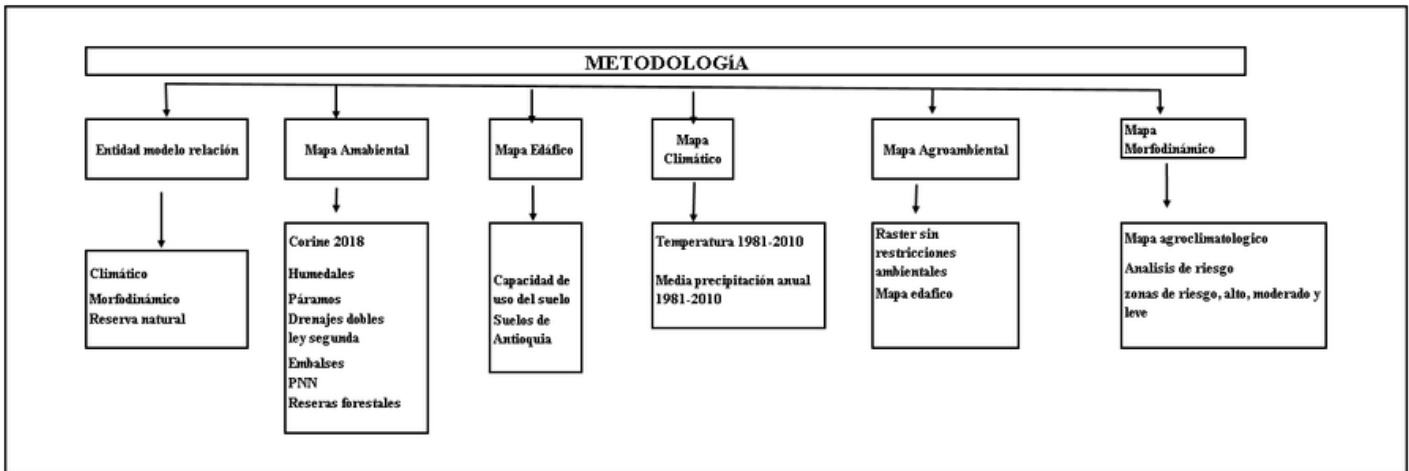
METODOLOGíA

Entidad modelo relación

Climático
Morfodinámico
Reserva natural

Mapa Amabiental

Corine 2018
Humedales
Páramos
Drenajes dobles ley segunda
Embalses
PNN
Reseras forestales

Mapa Edáfico

Capacidad de uso del suelo
Suelos de Antioquia

Mapa Climático

Temperatura 1981-2010
Media precipitación anual 1981-2010

Mapa Agroambiental

Raster sin restricciones ambientales
Mapa edafico

Mapa Morfodinámico

Mapa agroclimatologico
Analisis de riesgo
zonas de riesgo, alto, moderado y leve